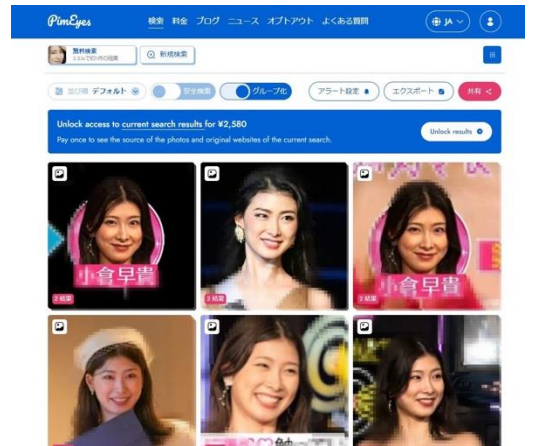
PimEyes

検索 料金 ブログ ニュース オプトアウト よくある質問

JA

無料検索
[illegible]

新規検索

並び順 デフォルト

安全検索

グループ化

アラート設定

エクスポート

共有

Unlock access to current search results for ¥2,580

Pay once to see the source of the photos and original websites of the current search.

Unlock results

小倉早貴

2 結果

2 結果

小倉早貴

2 結果